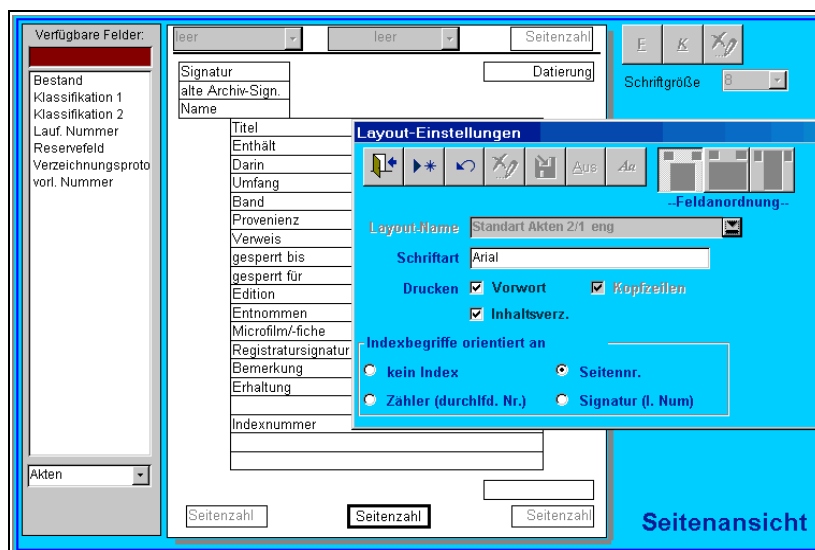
Verfügbare Felder:

Bestand
Klassifikation 1
Klassifikation 2
Lauf. Nummer
Reservefeld
Verzeichnungsproto
vorl. Nummer

Akten

leer
leer
Seitenzahl

Signatur
alte Archiv-Sign.
Name

Datierung

Titel
Enthält
Darin
Umfang
Band
Provenienz
Verweis
gesperrt bis
gesperrt für
Edition
Entnommen
Microfilm/-fiche
Registratursignatur
Bemerkung
Erhaltung
Indexnummer

Seitenzahl
Seitenzahl
Seitenzahl

F
K
Schriftgröße
8

Layout-Einstellungen

Aus
Aa
--Feldanordnung--

Layout-Name
Standart Akten 2/1 eng
Schriftart
Arial
Drucken
Vorwort
Kopfzeilen
Inhaltsverz.

Indexbegriffe orientiert an
kein Index
Seitennr.
Zähler (durchlfd. Nr.)
Signatur (l. Num)

Seitenansicht